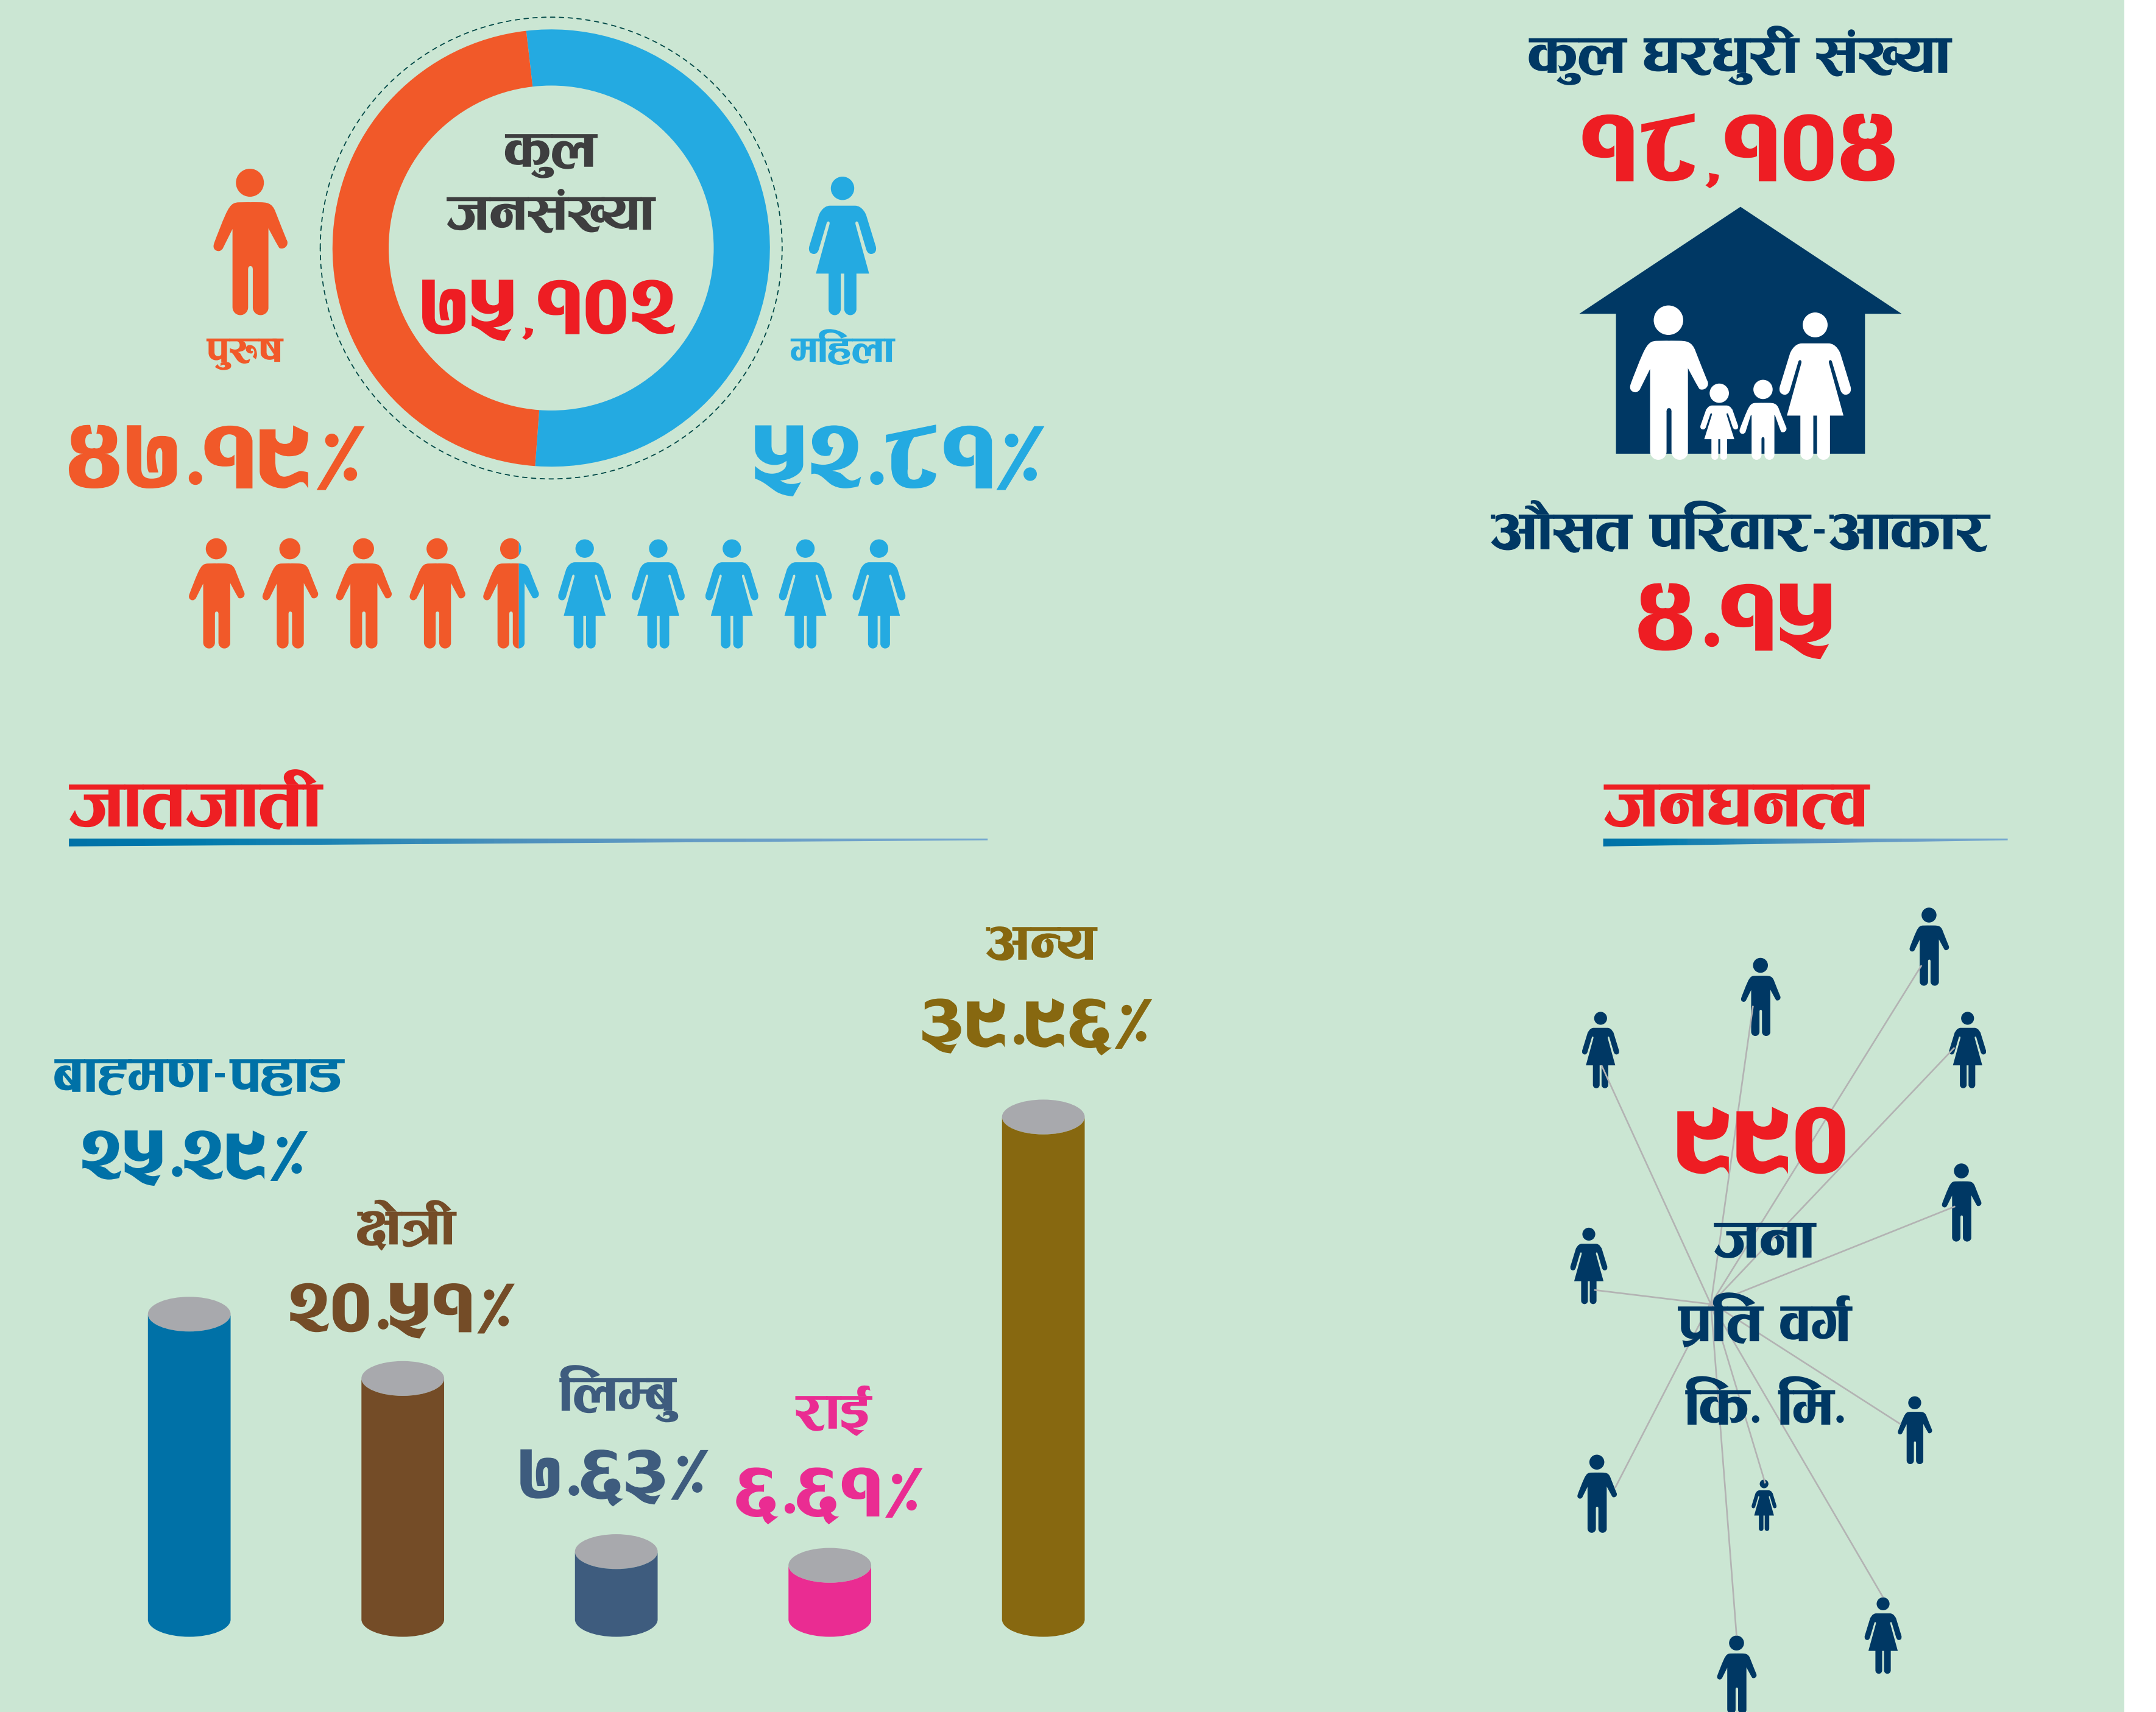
कुल जनसंख्या
७५,१०२

पुरुष
४७.१९%

महिला
५२.८१%

कुल घरधुरी संख्या
१८,१०४

औसत परिवार-आकार
४.१५

जातजाती

अन्य
३९.९६%

बाहमण-पहाड
२५.२९%

क्षेत्री
२०.५१%

लिम्बु
७.६३%

राई
६.६१%

जनघनत्व

९९०
जना
प्रति वर्ग
कि. मि.